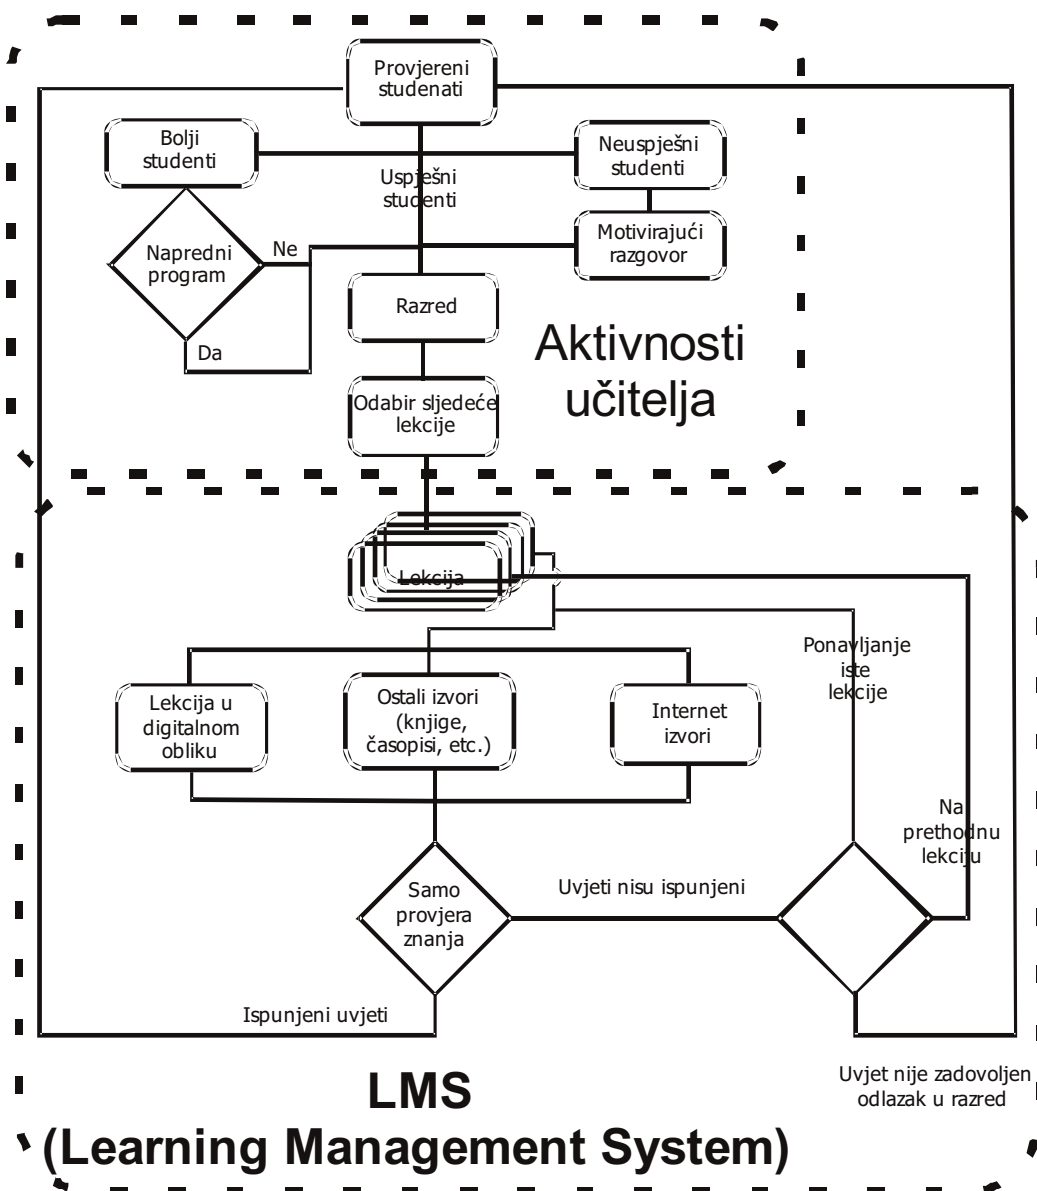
Provjereni studenati

Bolji studenti

Neuspješni studenti

Uspješni studenti

Napredni program

Ne

Motivirajući razgovor

Razred

Da

Aktivnosti učitelja

Odabir sljedeće lekcije

Lekcija

Ponavljanje iste lekcije

Lekcija u digitalnom obliku

Ostali izvori (knjige, časopisi, etc.)

Internet izvori

Na prethodnu lekciju

Samo provjera znanja

Uvjeti nisu ispunjeni

Ispunjeni uvjeti

Uvjet nije zadovoljen odlazak u razred

LMS (Learning Management System)